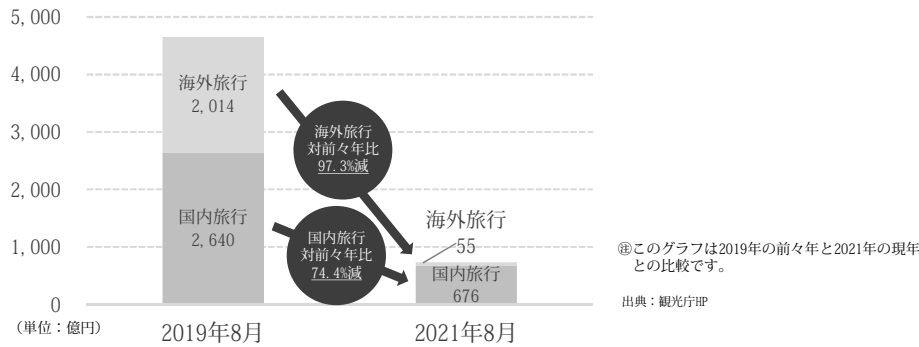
5,000
4,000
3,000
2,000
1,000
0
(単位：億円)

海外旅行
2,014

国内旅行
2,640

2019年8月

海外旅行
対前々年比
97.3%減

国内旅行
対前々年比
74.4%減

海外旅行
55

国内旅行
676

2021年8月

㊟このグラフは2019年の前々年と2021年の現年との比較です。

出典：観光庁HP